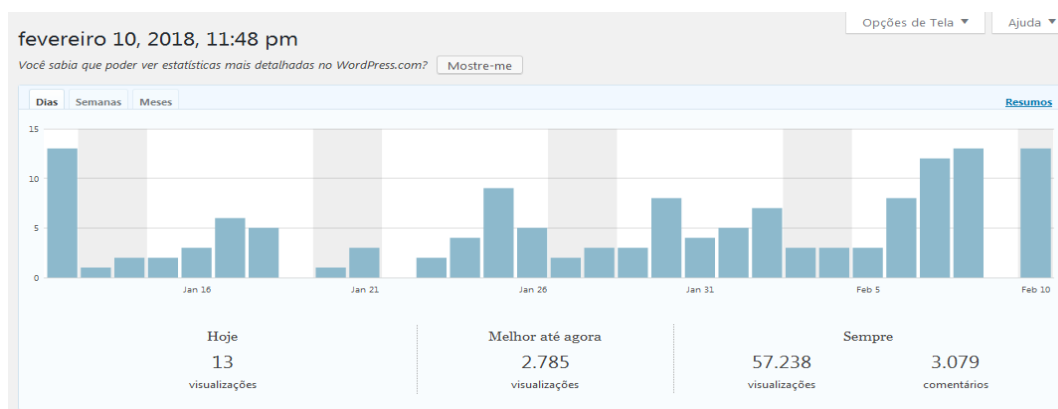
Opções de Tela ▼

Ajuda ▼

fevereiro 10, 2018, 11:48 pm

Você sabia que poder ver estatísticas mais detalhadas no WordPress.com? Mostre-me

Dias Semanas Meses

Resumos

15

10

5

0

Jan 16

Jan 21

Jan 26

Jan 31

Feb 5

Feb 10

Hoje
13
visualizações

Melhor até agora
2.785
visualizações

Sempre
57.238
visualizações

3.079
comentários